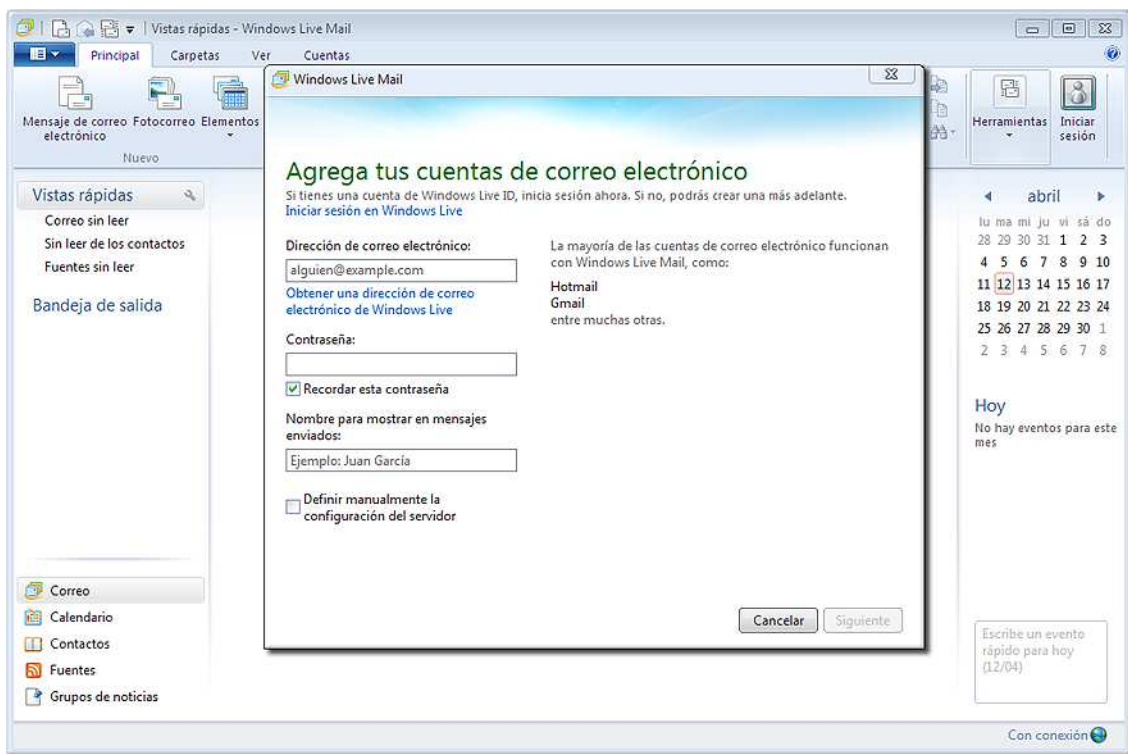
Vistas rápidas - Windows Live Mail

Principal Carpetas Ver Cuentas

Mensaje de correo electrónico Fotocorreo Elementos

Nuevo

Herramientas Iniciar sesión

Vistas rápidas

Correo sin leer
Sin leer de los contactos
Fuentes sin leer

Bandeja de salida

Correo
Calendario
Contactos
Fuentes
Grupos de noticias

Windows Live Mail

Agrega tus cuentas de correo electrónico

Si tienes una cuenta de Windows Live ID, inicia sesión ahora. Si no, podrás crear una más adelante.
Iniciar sesión en Windows Live

Dirección de correo electrónico:

alguien@example.com

Obtener una dirección de correo electrónico de Windows Live

Contraseña:

Recordar esta contraseña

Nombre para mostrar en mensajes enviados:

Ejemplo: Juan García

Definir manualmente la configuración del servidor

La mayoría de las cuentas de correo electrónico funcionan con Windows Live Mail, como:

Hotmail
Gmail
entre muchas otras.

Cancelar Siguiente

abril

| lu | ma | mi | ju | vi | sá | do |
|---|---|---|---|---|---|---|
| 28 | 29 | 30 | 31 | 1 | 2 | 3 |
| 4 | 5 | 6 | 7 | 8 | 9 | 10 |
| 11 | 12 | 13 | 14 | 15 | 16 | 17 |
| 18 | 19 | 20 | 21 | 22 | 23 | 24 |
| 25 | 26 | 27 | 28 | 29 | 30 | 1 |
| 2 | 3 | 4 | 5 | 6 | 7 | 8 |

Hoy

No hay eventos para este mes

Escribe un evento rápido para hoy (12/04)

Con conexión